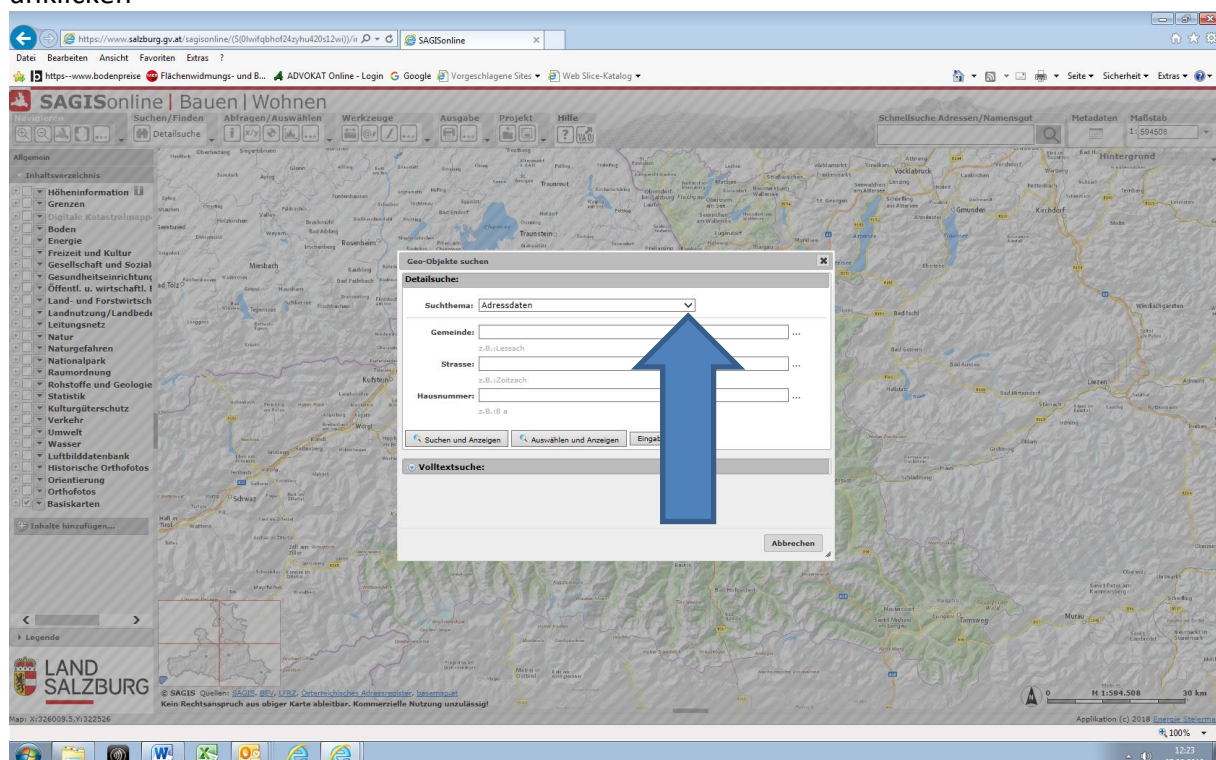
anklicken

https://www.salzburg.gv.at/sagisonline/(S(0lwifqbhof24zyhu420s12wi))/i
SAGISonline

Datei Bearbeiten Ansicht Favoriten Extras ?

https--www.bodenpreise Flächenwidmungs- und B... ADVOKAT Online - Login Google Vorgeschlagene Sites Web Slice-Katalog

Seite Sicherheit Extras

SAGISonline | Bauen | Wohnen

Navigieren Suchen/Finden Abfragen/Auswählen Werkzeuge Ausgabe Projekt Hilfe

Detailsuche

Schnellsuche Adressen/Namensgut Metadaten Maßstab 1:594508

Allgemein

Inhaltsverzeichnis

Höheninformation
Grenzen
Digitale Katastralmappe
Boden
Energie
Freizeit und Kultur
Gesellschaft und Sozial
Gesundheitseinrichtung
Öffentl. u. wirtschaftl. E
Land- und Forstwirtsch
Landnutzung/Landbede
Leitungsnetz
Natur
Naturgefahren
Nationalpark
Raumordnung
Rohstoffe und Geologie
Statistik
Kulturgüterschutz
Verkehr
Umwelt
Wasser
Luftbilddatenbank
Historische Orthofotos
Orientierung
Orthofotos
Basiskarten

Inhalte hinzufügen...

Legende

Hintergrund

Geo-Objekte suchen

Detailsuche:

Suchthema: Adressdaten

Gemeinde:
z.B.: Lessach

Strasse:
z.B.: Zoitzach

Hausnummer:
z.B.: 8 a

Suchen und Anzeigen Auswählen und Anzeigen Eingab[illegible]

Volltextsuche:

Abbrechen

LAND SALZBURG

© SAGIS Quellen: SAGIS, BEV, LFRZ, Österreichisches Adressregister, basemap.at
Kein Rechtsanspruch aus obiger Karte ableitbar. Kommerzielle Nutzung unzulässig!

M 1:594.508 30 km

Map: X:326009.5,Y:322526

Applikation (c) 2018 Energie Steiermark

100%

12:23